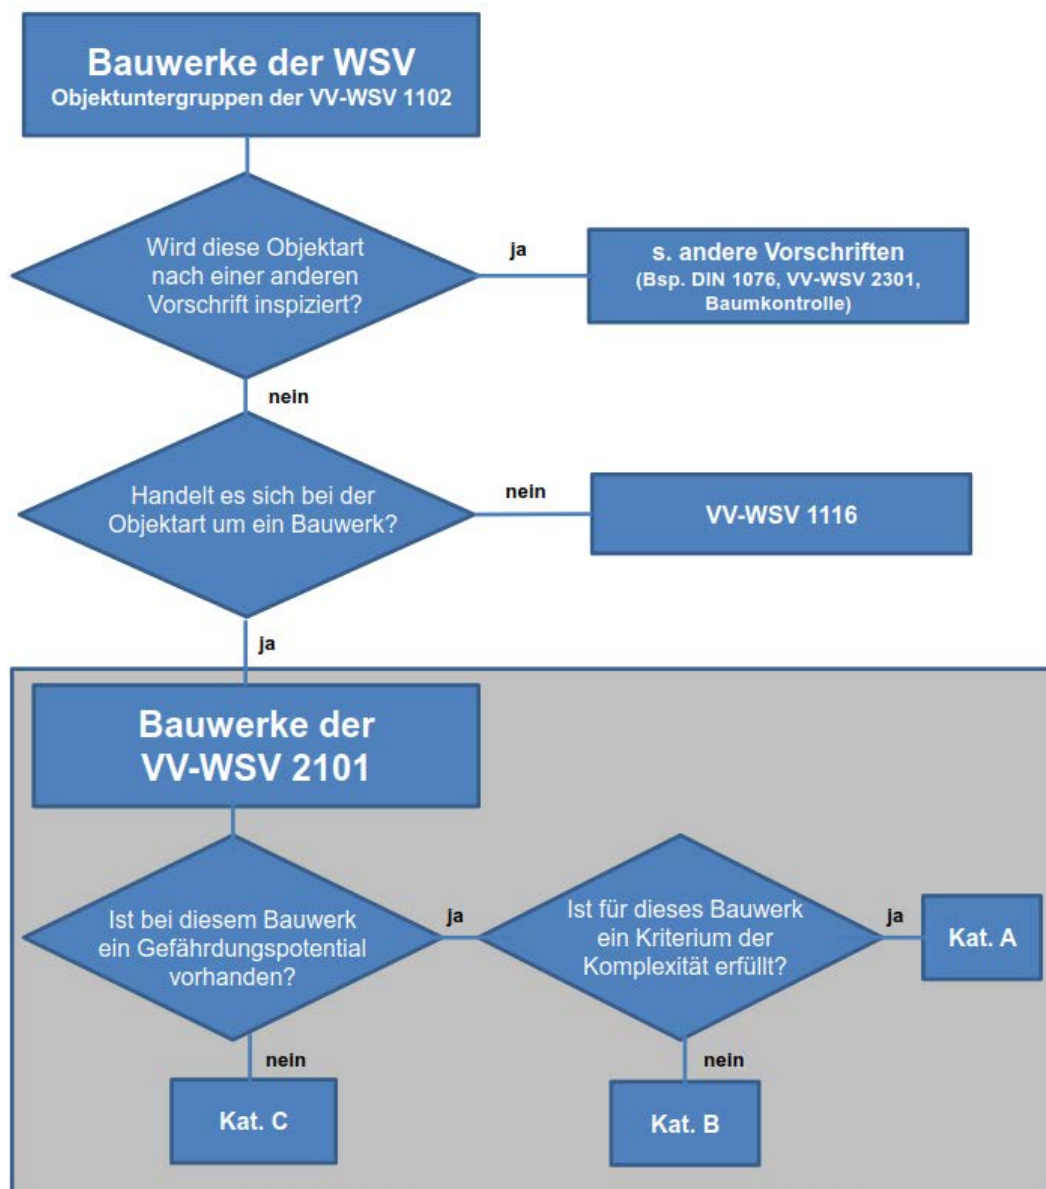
Bauwerke der WSV
Objektuntergruppen der VV-WSV 1102

Wird diese Objektart nach einer anderen Vorschrift inspiziert?

ja

s. andere Vorschriften
(Bsp. DIN 1076, VV-WSV 2301, Baumkontrolle)

nein

Handelt es sich bei der Objektart um ein Bauwerk?

nein

VV-WSV 1116

ja

Bauwerke der VV-WSV 2101

Ist bei diesem Bauwerk ein Gefährdungspotential vorhanden?

ja

Ist für dieses Bauwerk ein Kriterium der Komplexität erfüllt?

ja

Kat. A

nein

Kat. C

nein

Kat. B